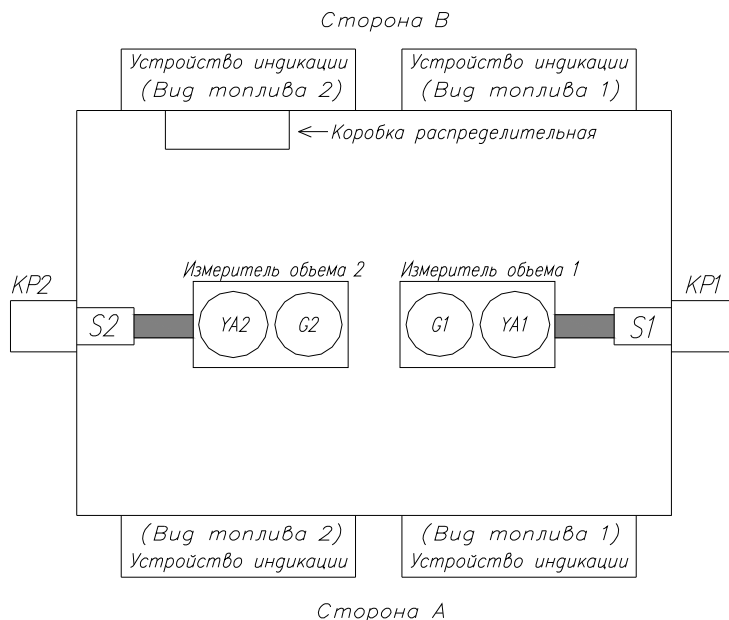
Сторона В

Устройство индикации
(Вид топлива 2)

Устройство индикации
(Вид топлива 1)

Коробка распределительная

Измеритель обьема 2

Измеритель обьема 1

KP2

KP1

S2

YA2

G2

G1

YA1

S1

(Вид топлива 2)
Устройство индикации

(Вид топлива 1)
Устройство индикации

Сторона А